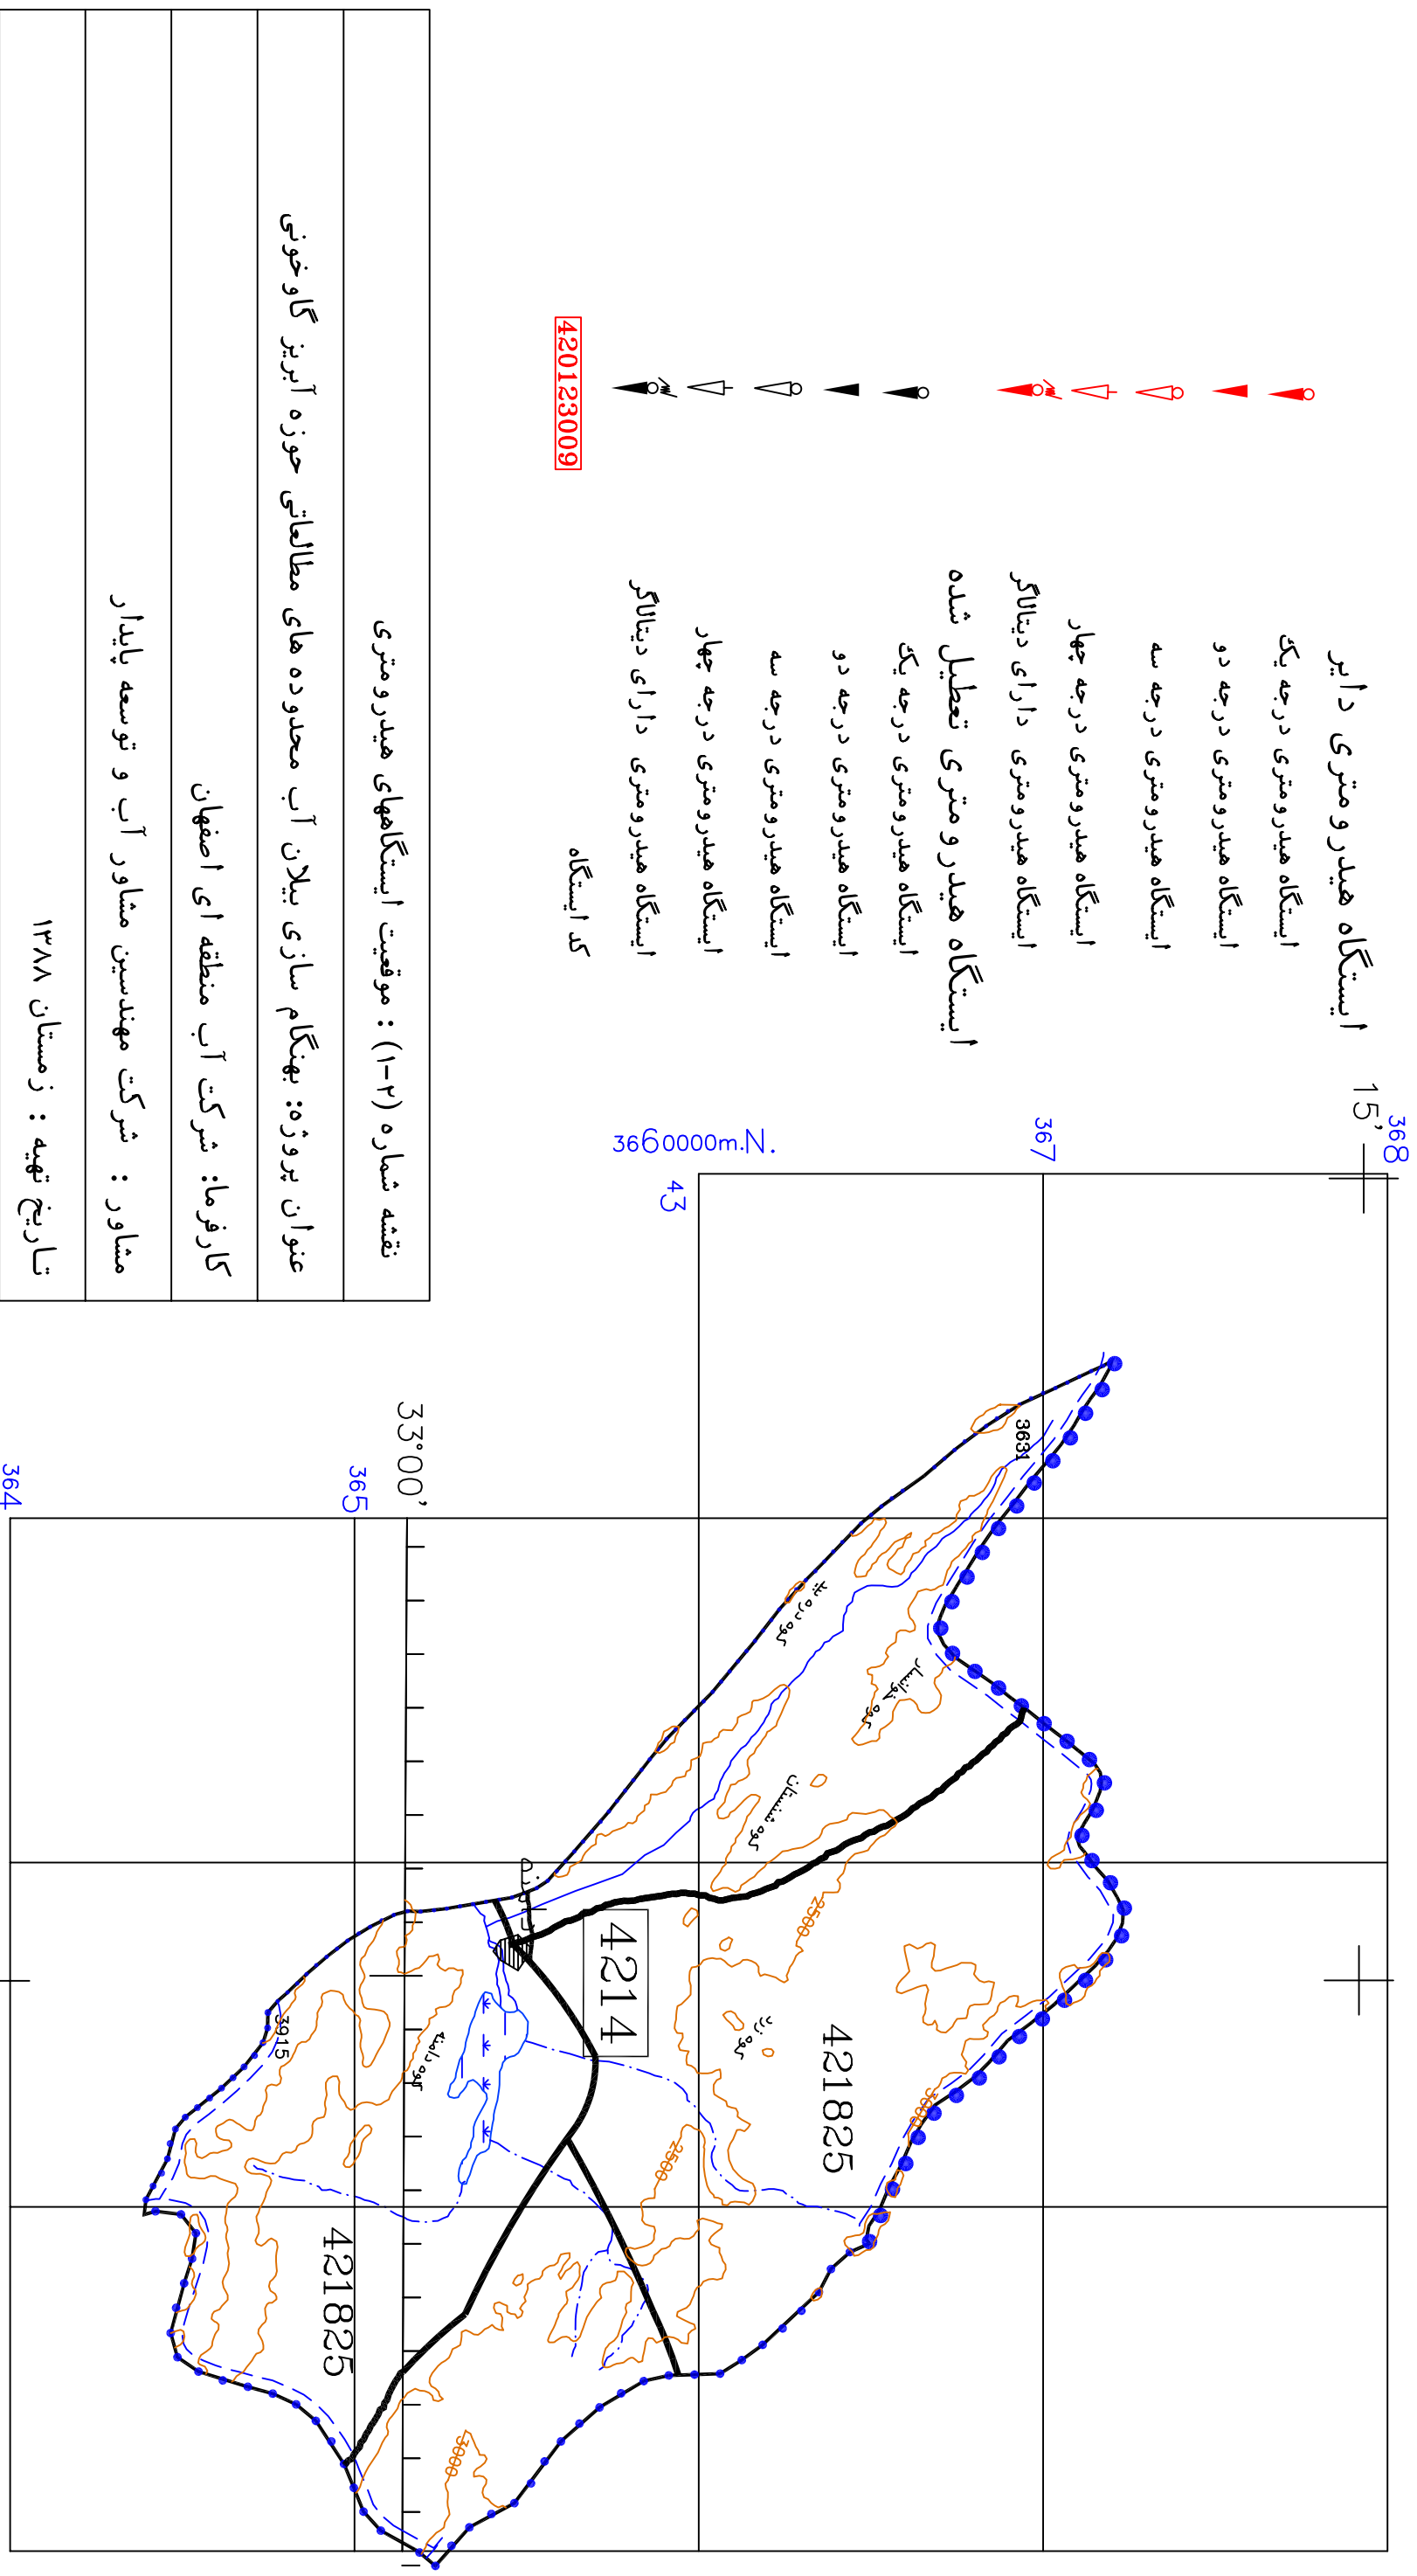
ایستگاه هیدرومتری دایر
ایستگاه هیدرومتری درجه یک
ایستگاه هیدرومتری درجه دو
ایستگاه هیدرومتری درجه سه
ایستگاه هیدرومتری درجه چهار
ایستگاه هیدرومتری دارای دیتالاگر
ایستگاه هیدرومتری تعطیل شده
ایستگاه هیدرومتری درجه یک
ایستگاه هیدرومتری درجه دو
ایستگاه هیدرومتری درجه سه
ایستگاه هیدرومتری درجه چهار
ایستگاه هیدرومتری دارای دیتالاگر
کد ایستگاه

420123009

نقشه شماره (۲-۱) : موقعیت ایستگاههای هیدرومتری
عنوان پروژه: بهنگام سازی بیلان آب محدوده های مطالعاتی حوزه آبریز گاوخونی
کارفرما: شرکت آب منطقه ای اصفهان
مشاور : شرکت مهندسین مشاور آب و توسعه پایدار
تاریخ تهیه : زمستان ۱۳۸۸

15'
368
367
3660000m.N.
43
33°00'
365
364
3631
3915
4214
421825
421825
2500
2500
3000
3000
3500